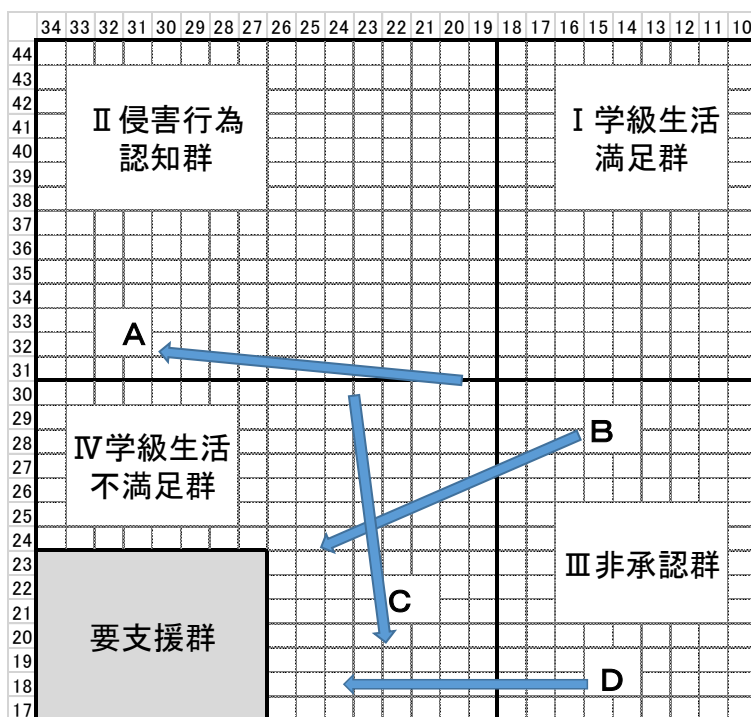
34 33 32 31 30 29 28 27 26 25 24 23 22 21 20 19 18 17 16 15 14 13 12 11 10

44
43
42
41
40
39
38
37
36
35
34
33
32
31
30
29
28
27
26
25
24
23
22
21
20
19
18
17

Ⅱ侵害行為認知群

Ⅰ学級生活満足群

A

B

Ⅳ学級生活不満足群

Ⅲ非承認群

C

要支援群

D